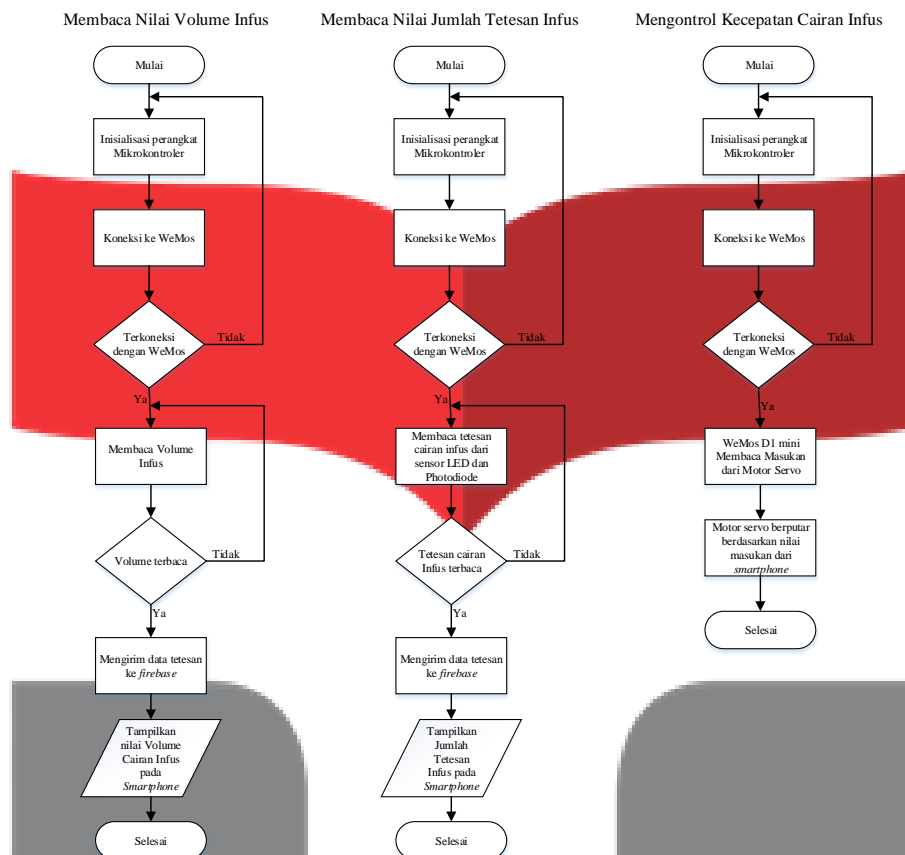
Membaca Nilai Volume Infus

Mulai

Inisialisasi perangkat Mikrokontroler

Koneksi ke WeMos

Terkoneksi dengan WeMos

Tidak

Ya

Membaca Volume Infus

Volume terbaca

Tidak

Ya

Mengirim data tetesan ke *firebase*

Tampilkan nilai Volume Cairan Infus pada *Smartphone*

Selesai

Membaca Nilai Jumlah Tetesan Infus

Mulai

Inisialisasi perangkat Mikrokontroler

Koneksi ke WeMos

Terkoneksi dengan WeMos

Tidak

Ya

Membaca tetesan cairan infus dari sensor LED dan Photodiode

Tetesan cairan Infus terbaca

Tidak

Ya

Mengirim data tetesan ke *firebase*

Tampilkan Jumlah Tetesan Infus pada *Smartphone*

Selesai

Mengontrol Kecepatan Cairan Infus

Mulai

Inisialisasi perangkat Mikrokontroler

Koneksi ke WeMos

Terkoneksi dengan WeMos

Tidak

Ya

WeMos D1 mini Membaca Masukan dari Motor Servo

Motor servo berputar berdasarkan nilai masukan dari *smartphone*

Selesai